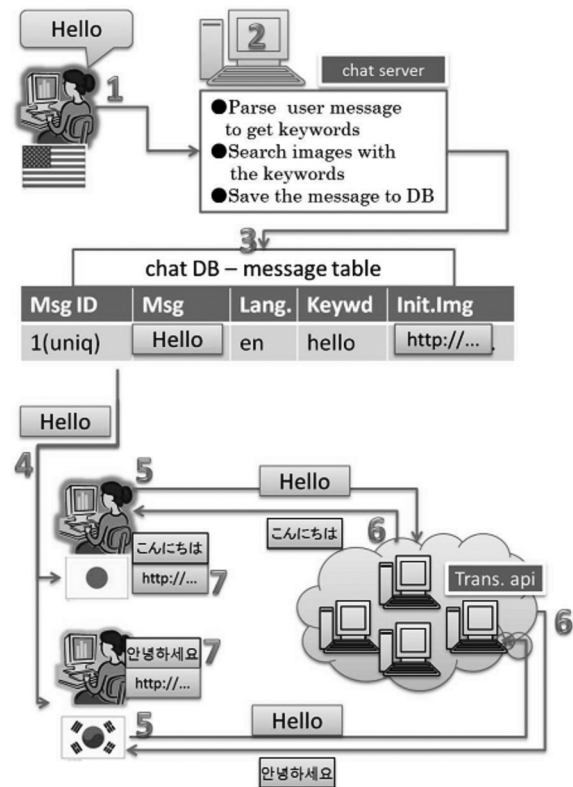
Hello

1

2

chat server

●Parse user message to get keywords
●Search images with the keywords
●Save the message to DB

3

chat DB – message table

| Msg ID | Msg | Lang. | Keywd | Init.Img |
|---|---|---|---|---|
| 1(uniq) | Hello | en | hello | http://... |

Hello

4

5

Hello

こんにちは

6

こんにちは

http://...

7

Trans. api

6

안녕하세요

7

http://...

Hello

5

안녕하세요